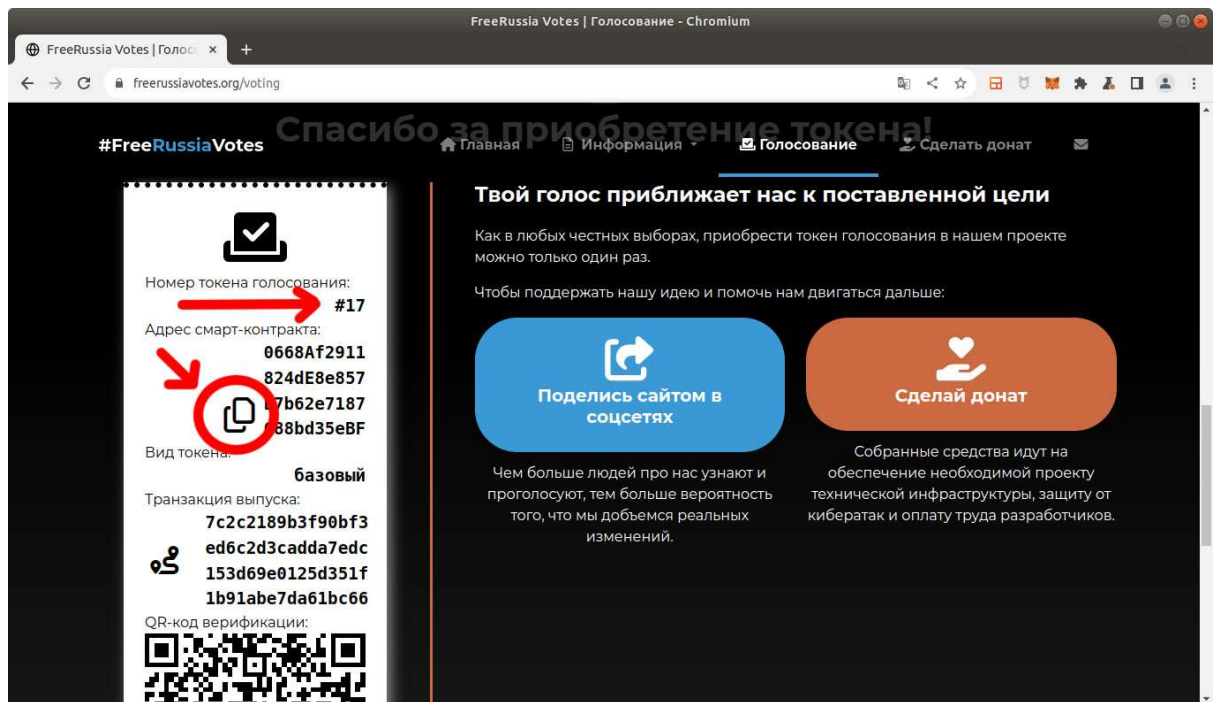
FreeRussia Votes | Голосование - Chromium

FreeRussia Votes | Голос ×

freerussiavotes.org/voting

#FreeRussiaVotes

Спасибо за приобретение токена!

Главная

Информация

Голосование

Сделать донат

Номер токена голосования:

#17

Адрес смарт-контракта:

0668Af2911 824dE8e857 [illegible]7b62e7187 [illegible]88bd35eBF

Вид токена:

базовый

Транзакция выпуска:

7c2c2189b3f90bf3 ed6c2d3cadda7edc 153d69e0125d351f 1b91abe7da61bc66

QR-код верификации:

Твой голос приближает нас к поставленной цели

Как в любых честных выборах, приобрести токен голосования в нашем проекте можно только один раз.

Чтобы поддержать нашу идею и помочь нам двигаться дальше:

Поделись сайтом в соцсетях

Сделай донат

Чем больше людей про нас узнают и проголосуют, тем больше вероятность того, что мы добьемся реальных изменений.

Собранные средства идут на обеспечение необходимой проекту технической инфраструктуры, защиту от кибератак и оплату труда разработчиков.